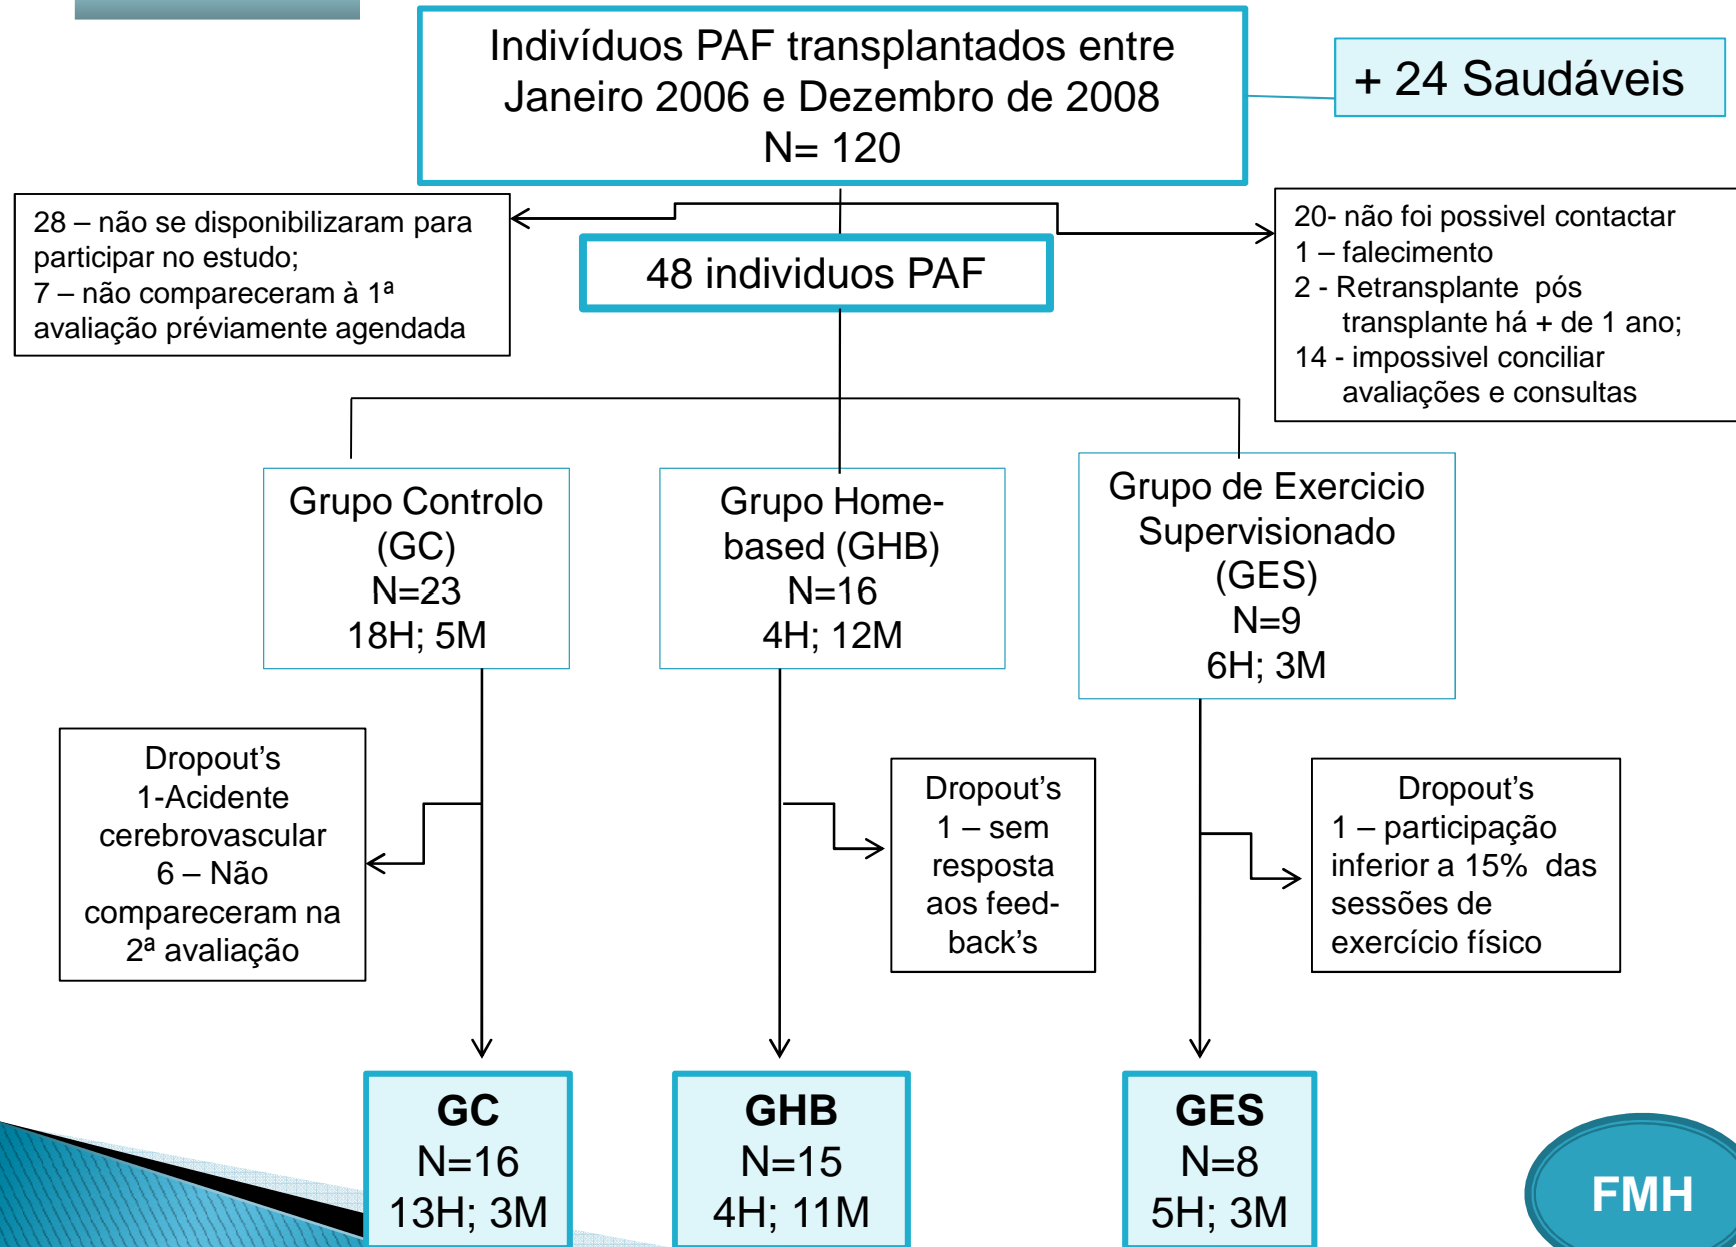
Indivíduos PAF transplantados entre Janeiro 2006 e Dezembro de 2008
N= 120

+ 24 Saudáveis

28 – não se disponibilizaram para participar no estudo;
7 – não compareceram à 1ª avaliação préviamente agendada

48 individuos PAF

20- não foi possivel contactar
1 – falecimento
2 - Retransplante pós transplante há + de 1 ano;
14 - impossivel conciliar avaliações e consultas

Grupo Controlo (GC)
N=23
18H; 5M

Grupo Home-based (GHB)
N=16
4H; 12M

Grupo de Exercicio Supervisionado (GES)
N=9
6H; 3M

Dropout's
1-Acidente cerebrovascular
6 – Não compareceram na 2ª avaliação

Dropout's
1 – sem resposta aos feed-back's

Dropout's
1 – participação inferior a 15% das sessões de exercício físico

GC
N=16
13H; 3M

GHB
N=15
4H; 11M

GES
N=8
5H; 3M

FMH